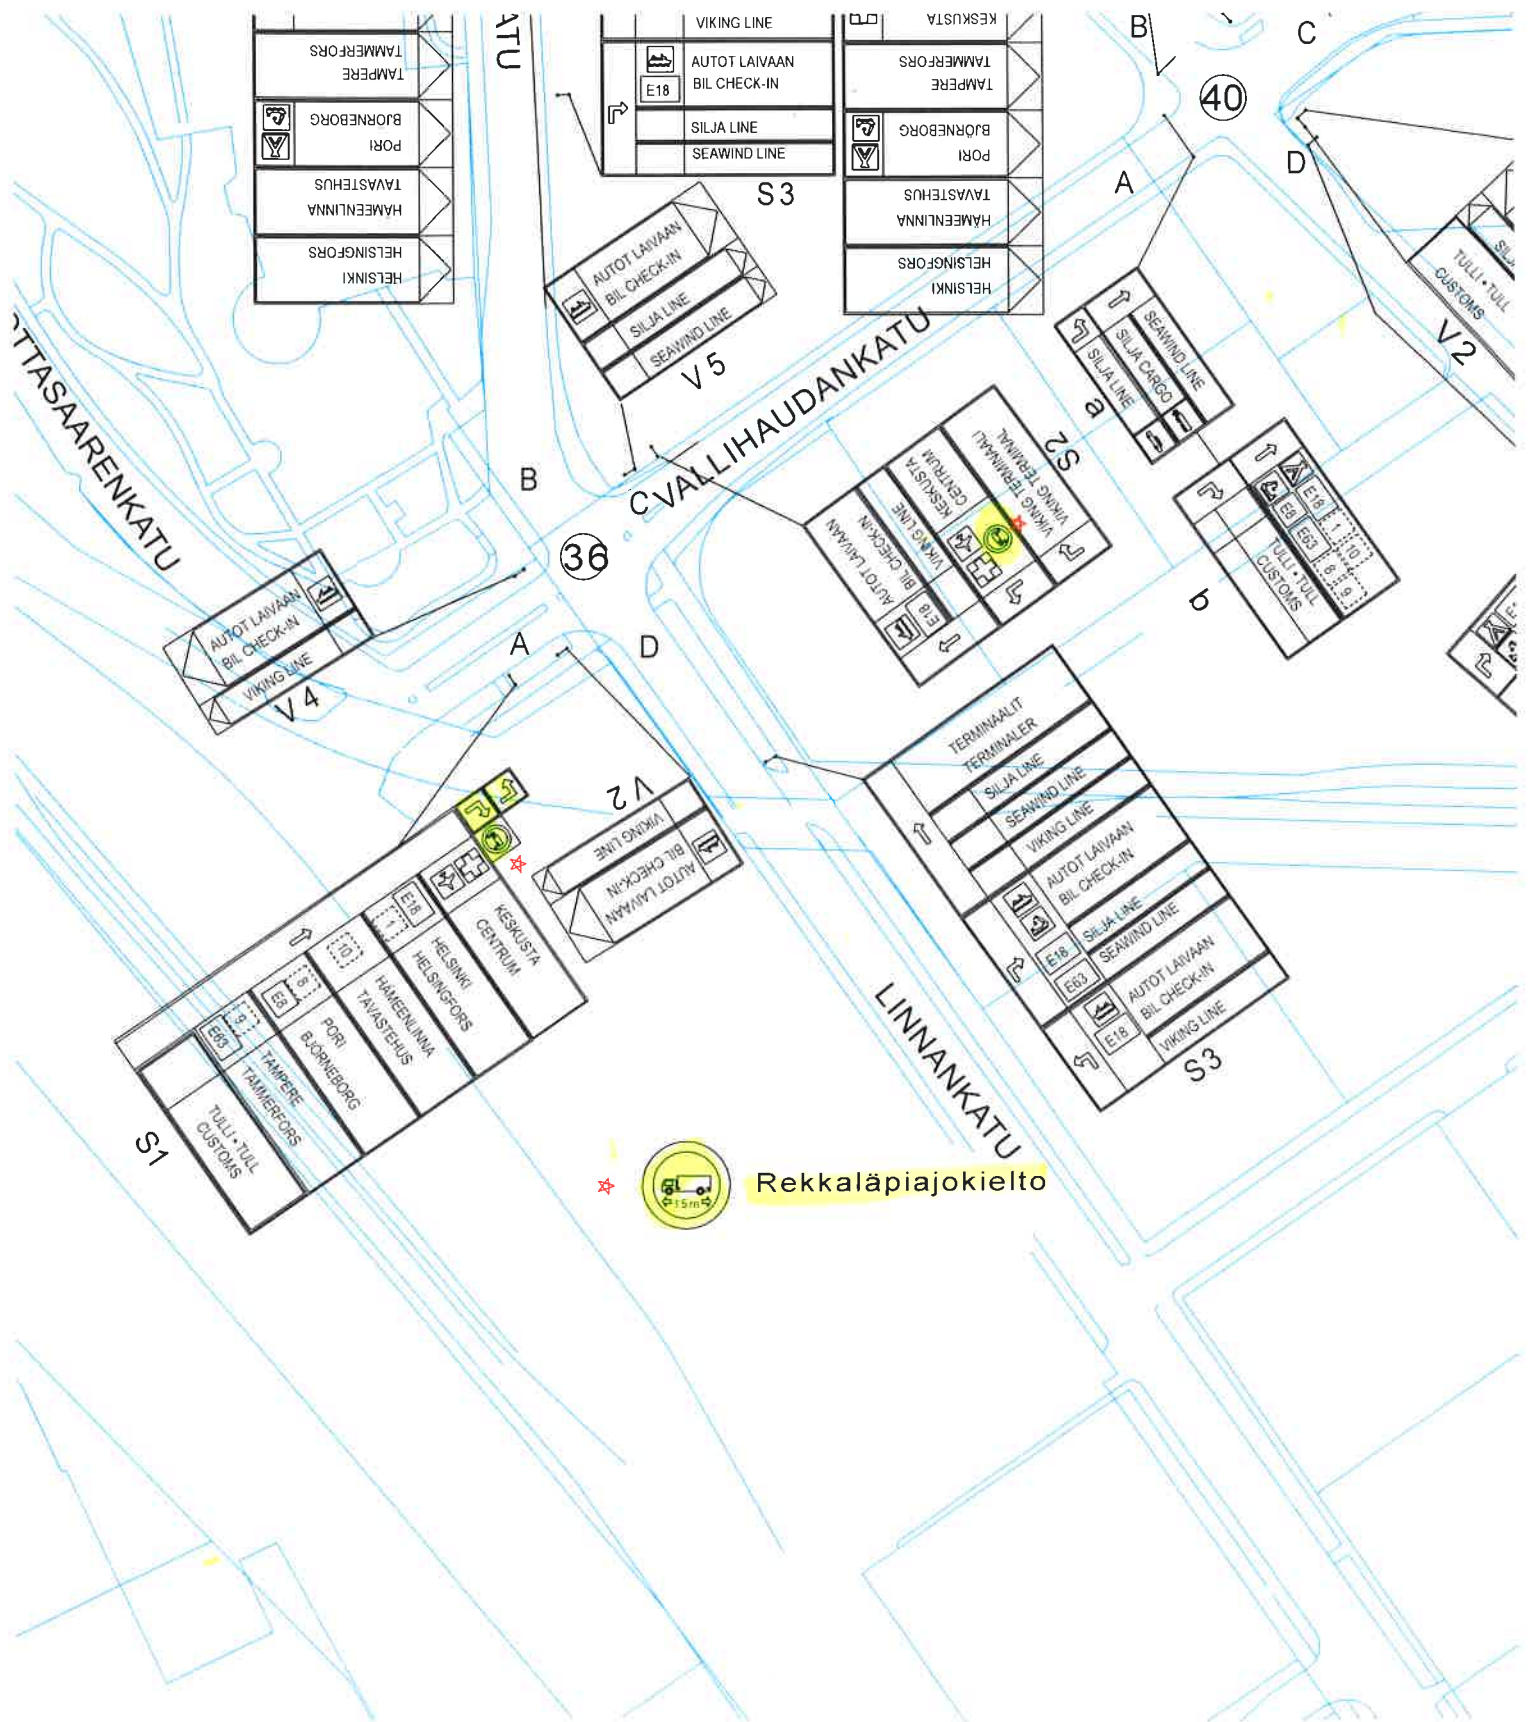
TAMMERFORS
TAMPERE
BJÖRNEBORG
PORI
TAVASTEHUS
HÄMEENLINNA
HELSINGFORS
HELSINKI

ATU

VIKING LINE
AUTOT LAIVAAN
BIL CHECK-IN
E18
SILJA LINE
SEAWIND LINE
S 3

KESKUSTA
TAMMERFORS
TAMPERE
BJÖRNEBORG
PORI
TAVASTEHUS
HÄMEENLINNA
HELSINGFORS
HELSINKI

B
C
40
D
A

AUTOT LAIVAAN
BIL CHECK-IN
SILJA LINE
SEAWIND LINE
V 5

SEAWIND LINE
SILJA CARGO
SILJA LINE
a

TULLI • TULL
CUSTOMS
V 2

TTASAARENKATU

VALLIHAUDANKATU
C
B
36

VIKING TERMINAL
VIKING TERMINAALI
S 2
KESKUSTA
CENTRUM
VIKING LINE
BIL CHECK-IN
AUTOT LAIVAAN
E18

E18
E8
E63
1
10
8
9
TULLI • TULL
CUSTOMS
b

AUTOT LAIVAAN
BIL CHECK-IN
VIKING LINE
V 4

A
D

V 2
VIKING LINE
BIL CHECK-IN
AUTOT LAIVAAN

TERMINAALIT
TERMINALER
SILJA LINE
SEAWIND LINE
VIKING LINE
AUTOT LAIVAAN
BIL CHECK-IN
SILJA LINE
SEAWIND LINE
E18
E63
AUTOT LAIVAAN
BIL CHECK-IN
VIKING LINE
E18
S 3

KESKUSTA
CENTRUM
E18
HELSINKI
HELSINGFORS
1
HÄMEENLINNA
TAVASTEHUS
10
PORI
BJÖRNEBORG
8
E8
TAMPERE
TAMMERFORS
9
E63
TULLI • TULL
CUSTOMS
S1

LINNANKATU

15m
Rekkaläpiajokielto